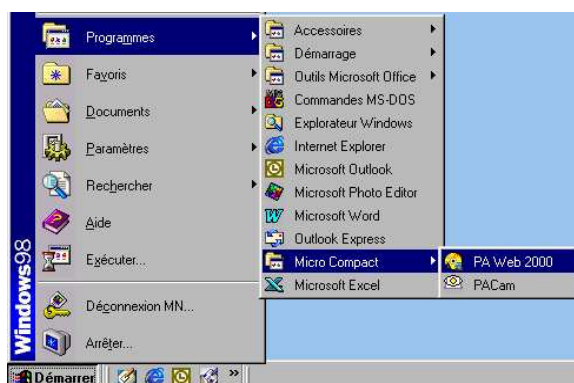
Programmes
Favoris
Documents
Paramètres
Rechercher
Aide
Exécuter...
Déconnexion MN...
Arrêter...

Windows98

Accessoires
Démarrage
Outils Microsoft Office
Commandes MS-DOS
Explorateur Windows
Internet Explorer
Microsoft Outlook
Microsoft Photo Editor
Microsoft Word
Outlook Express
Micro Compact
Microsoft Excel

PA Web 2000
PACam

Démarrer